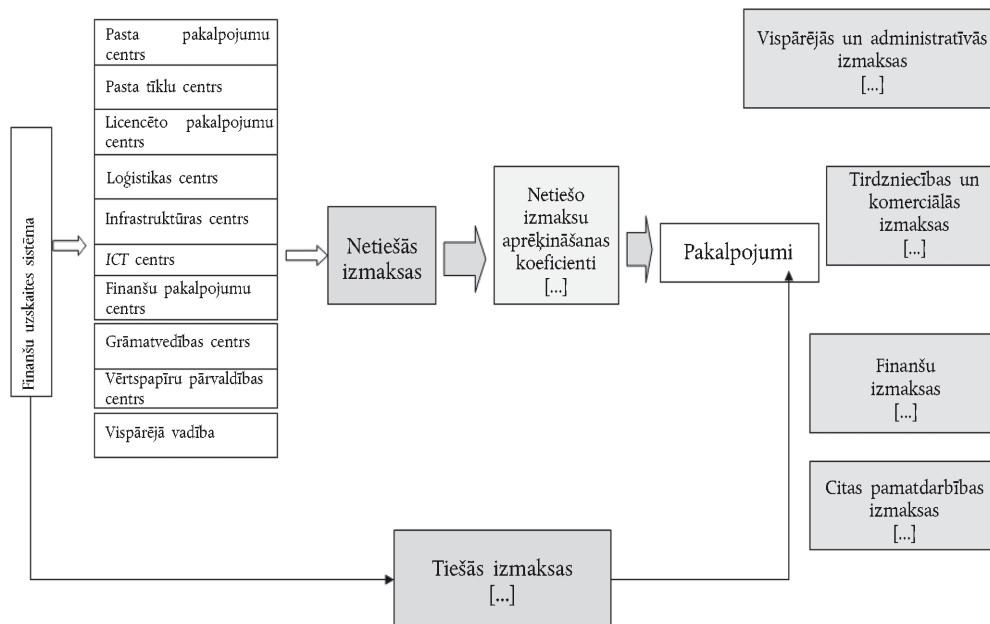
Finanšu uzskaites sistēma

Pasta pakalpojumu centrs

Pasta tīklu centrs

Licencēto pakalpojumu centrs

Loģistikas centrs

Infrastruktūras centrs

ICT centrs

Finanšu pakalpojumu centrs

Grāmatvedības centrs

Vērtspapīru pārvaldības centrs

Vispārējā vadība

Netiešās izmaksas

Netiešo izmaksu aprēķināšanas koeficienti [...]

Pakalpojumi

Vispārējās un administratīvās izmaksas [...]

Tirdzniecības un komerciālās izmaksas [...]

Finanšu izmaksas [...]

Citas pamatdarbības izmaksas [...]

Tiešās izmaksas [...]